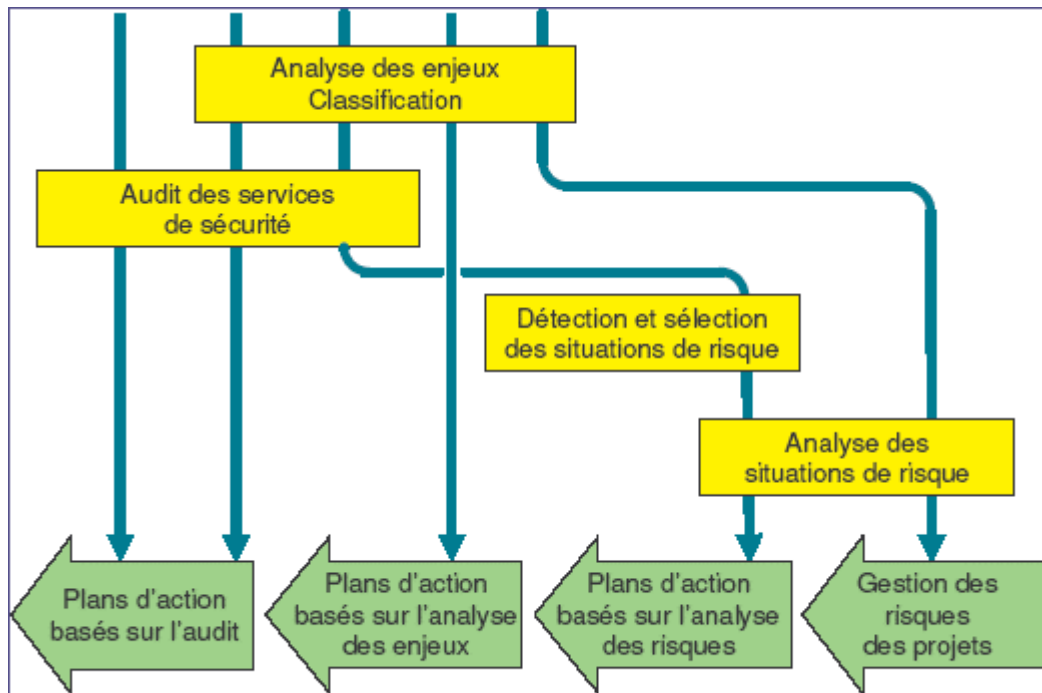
Analyse des enjeux
Classification

Audit des services
de sécurité

Détection et sélection
des situations de risque

Analyse des
situations de risque

Plans d'action
basés sur l'audit

Plans d'action
basés sur l'analyse
des enjeux

Plans d'action
basés sur l'analyse
des risques

Gestion des
risques
des projets